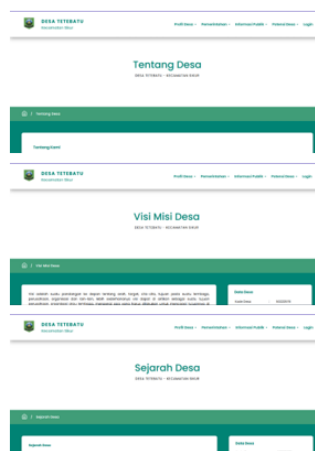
DESA TETEBATU
Kecamatan Sikur

Profil Desa Pemerintahan Informasi Publik Potensi Desa Login

Tentang Desa
DESA TETEBATU - KECAMATAN SIKUR

Tentang Desa

Tentang Desa

DESA TETEBATU
Kecamatan Sikur

Profil Desa Pemerintahan Informasi Publik Potensi Desa Login

Visi Misi Desa
DESA TETEBATU - KECAMATAN SIKUR

Visi Misi Desa

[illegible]

Data Desa
Kode Desa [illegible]

DESA TETEBATU
Kecamatan Sikur

Profil Desa Pemerintahan Informasi Publik Potensi Desa Login

Sejarah Desa
DESA TETEBATU - KECAMATAN SIKUR

Sejarah Desa

Sejarah Desa

Data Desa